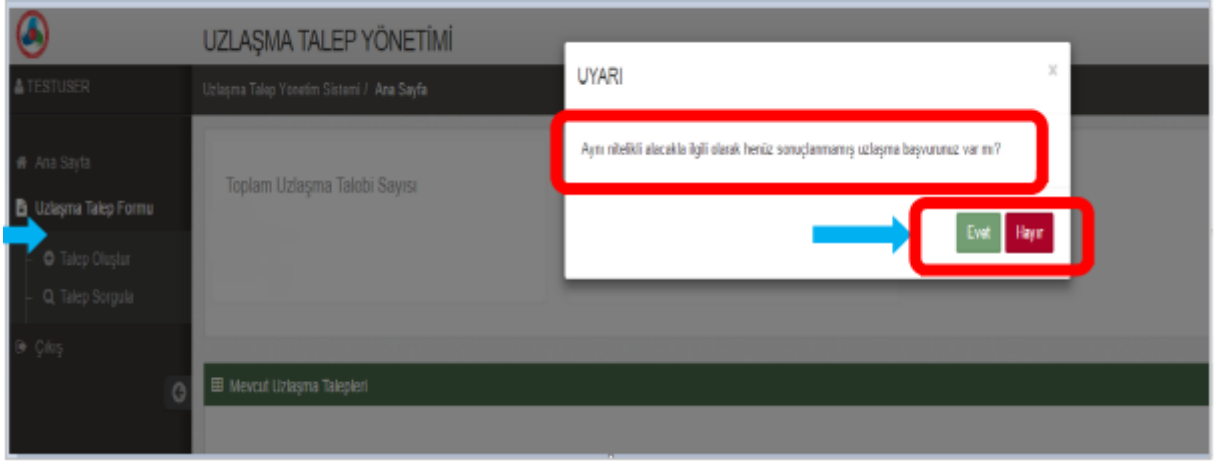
UZLAŞMA TALEP YÖNETİMİ

TESTUSER

Uzlaşma Talep Yönetim Sistemi / Ana Sayfa

Ana Sayfa

Uzlaşma Talep Formu

Talep Oluştur

Talep Sorgula

Çıkış

Toplam Uzlaşma Talebi Sayısı

Mevcut Uzlaşma Talepleri

UYARI

×

Aynı nitelikli alacakla ilgili olarak henüz sonuçlanmamış uzlaşma başvurunuz var mı?

Evet

Hayır